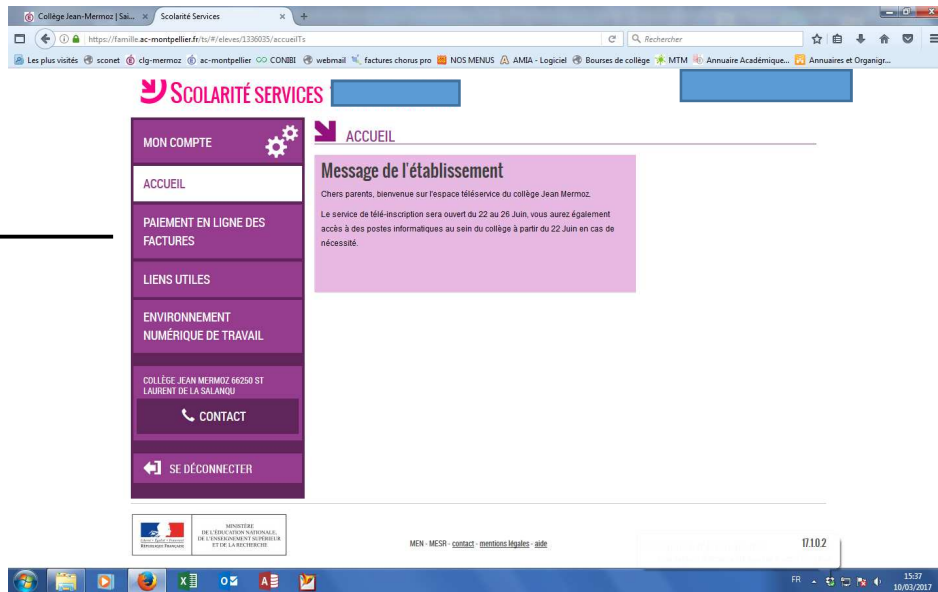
Collège Jean-Mermoz | Sai... ×
Scolarité Services ×
https://famille.ac-montpellier.fr/ts/#/eleves/1336035/accueilTs
Rechercher
Les plus visités sconet clg-mermoz ac-montpellier CONIBI webmail factures chorus pro NOS MENUS AMIA - Logiciel Bourses de collège MTM Annuaire Académique... Annuaires et Organigr...

SCOLARITÉ SERVICES

MON COMPTE
ACCUEIL
PAIEMENT EN LIGNE DES FACTURES
LIENS UTILES
ENVIRONNEMENT NUMÉRIQUE DE TRAVAIL
COLLÈGE JEAN MERMOZ 66250 ST LAURENT DE LA SALANQU
CONTACT
SE DÉCONNECTER

ACCUEIL

Message de l'établissement

Chers parents, bienvenue sur l'espace téléservice du collège Jean Mermoz.

Le service de télé-inscription sera ouvert du 22 au 26 Juin, vous aurez également accès à des postes informatiques au sein du collège à partir du 22 Juin en cas de nécessité.

MINISTÈRE DE L'ÉDUCATION NATIONALE, DE L'ENSEIGNEMENT SUPÉRIEUR ET DE LA RECHERCHE
Liberté • Égalité • Fraternité RÉPUBLIQUE FRANÇAISE

MEN - MESR - contact - mentions légales - aide

17.1.0.2

FR 15:37 10/03/2017